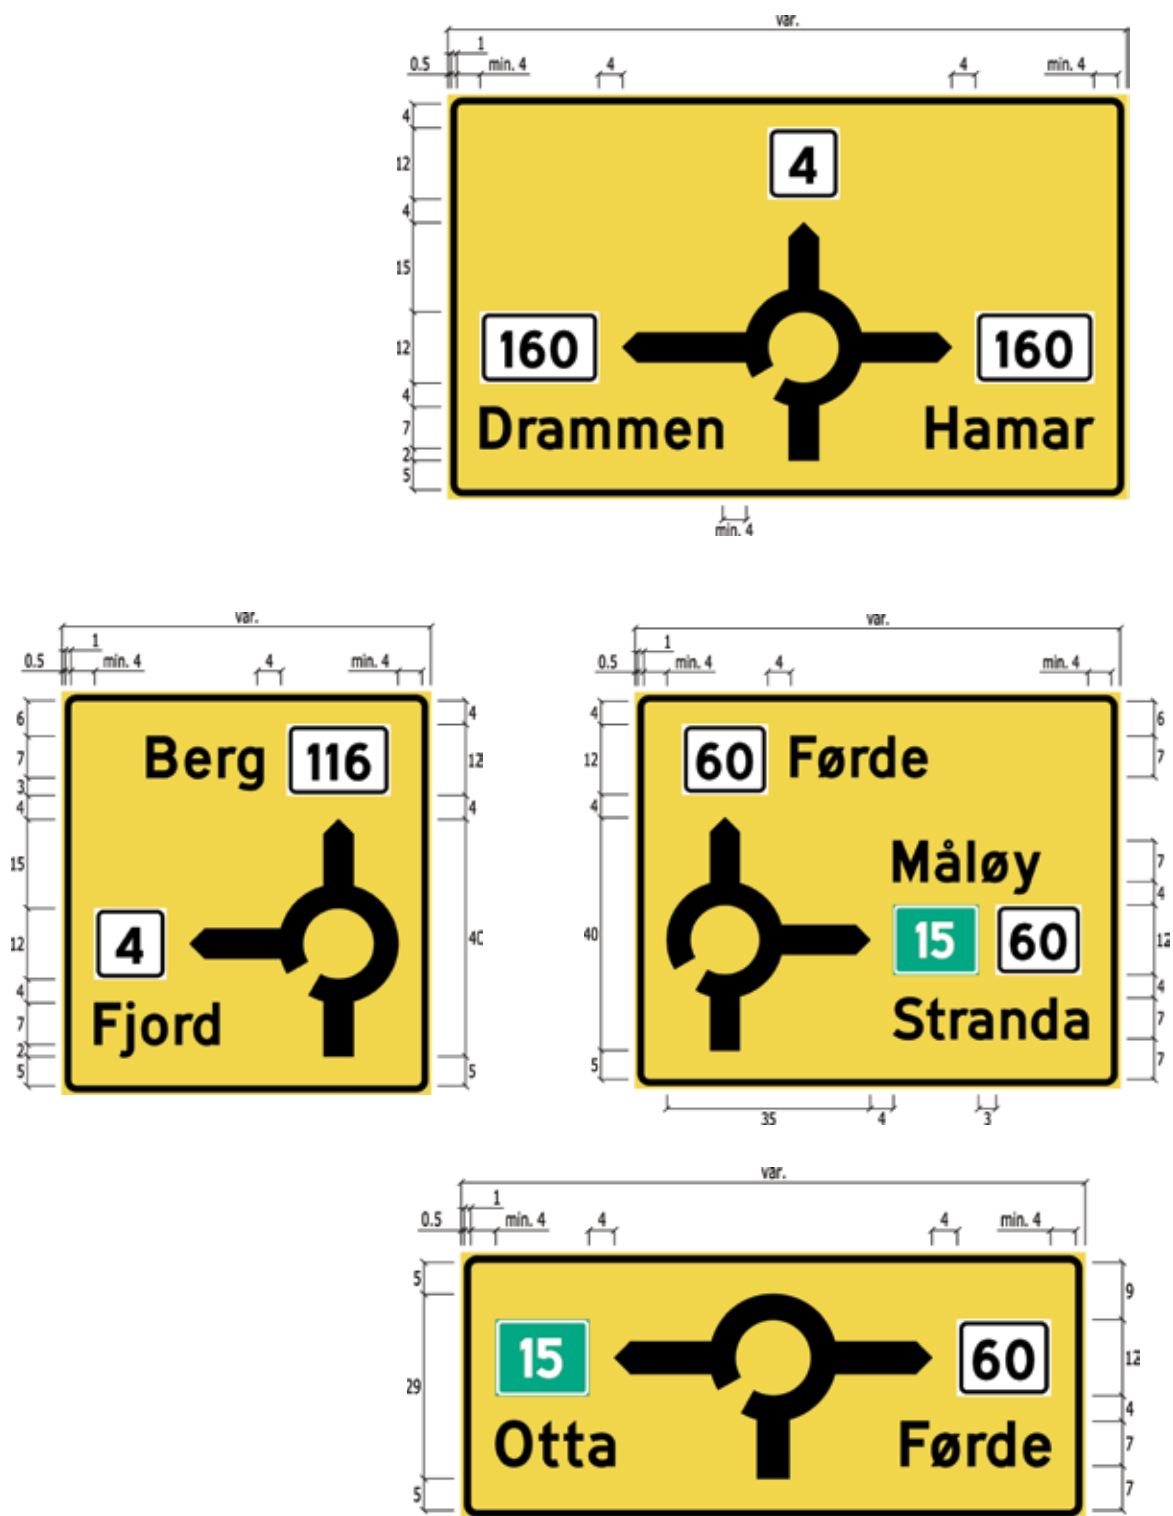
var.
0.5
1
min. 4
4
4
min. 4
4
12
4
15
12
4
7
2
5
4
160
160
Drammen
Hamar
min. 4

var.
0.5
1
min. 4
4
min. 4
6
7
3
4
15
12
4
7
2
5
4
12
4
40
5
Berg
116
4
Fjord

var.
0.5
1
min. 4
4
min. 4
4
12
4
40
5
6
7
7
4
12
4
7
7
60
Førde
Måløy
15
60
Stranda
35
4
3

var.
0.5
1
min. 4
4
4
min. 4
5
29
5
9
12
4
7
7
15
60
Otta
Førde